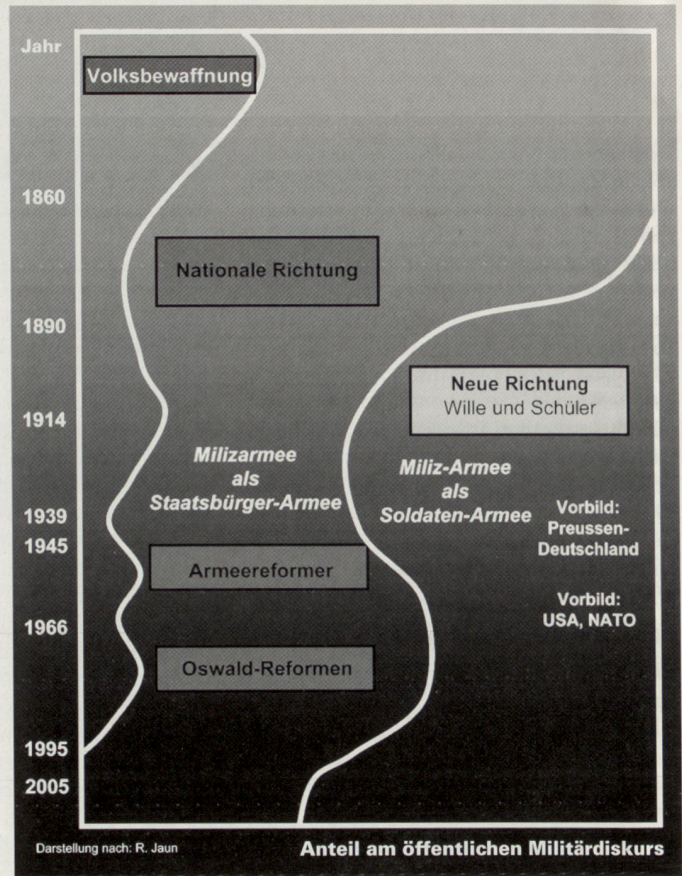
Jahr

Volksbewaffnung

1860

Nationale Richtung

1890

Neue Richtung
Wille und Schüler

1914

Milizarmee als Staatsbürger-Armee

Miliz-Armee als Soldaten-Armee

Vorbild: Preussen-Deutschland

1939

1945

Armeereformer

Vorbild: USA, NATO

1966

Oswald-Reformen

1995

2005

Darstellung nach: R. Jaun

Anteil am öffentlichen Militärdiskurs